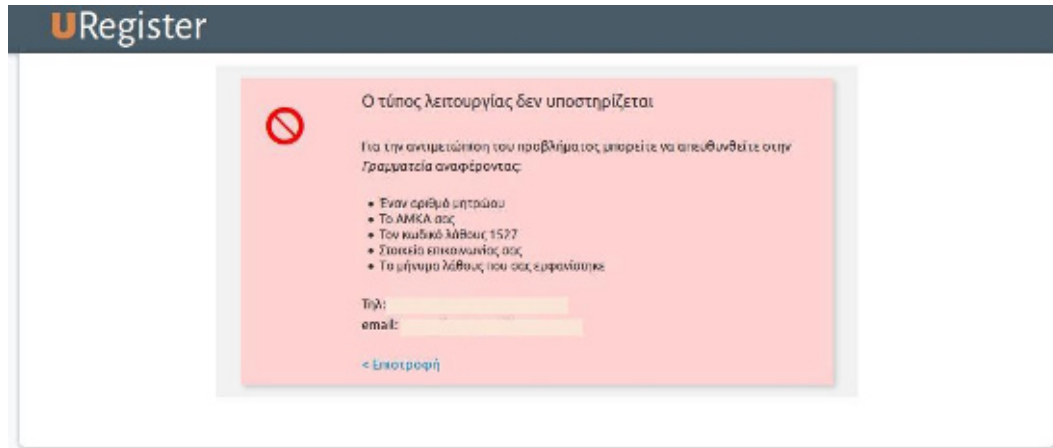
URegister

Ο τύπος λειτουργίας δεν υποστηρίζεται

Για την αντιμετώπιση του προβλήματος μπορείτε να απευθυνθείτε στην Γραμματεία αναφέροντας:

- Έναν αριθμό μητρώου
- Το ΑΜΚΑ σας
- Τον κωδικό λάθους 1527
- Στοιχεία επικοινωνίας σας
- Το μήνυμα λάθους που σας εμφανίστηκε

Τηλ:
email:

< Επιστροφή